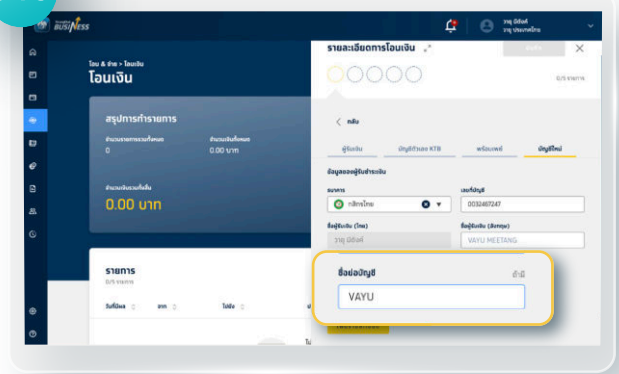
Krungthai BUSINESS

วายุ มีสิทธิ์
วายุ ประเภทไทย

โอน & จ่าย > โอนเงิน
โอนเงิน

สรุปการทำรายการ
จำนวนรายการรวมทั้งหมด
0
จำนวนเงินทั้งหมด
0.00 บาท

จำนวนเงินรวมทั้งสิ้น
0.00 บาท

รายการ
0/5 รายการ
วันที่โอน
ยอด
ไปยัง

รายละเอียดการโอนเงิน
ยืนยัน
0/5 รายการ

หลัง

ผู้รับเงิน
บัญชีตัวเอง KTB
พร้อมเพย์
บัญชีใหม่

ข้อมูลของผู้รับชำระเงิน
ธนาคาร
กสิกรไทย
เลขที่บัญชี
0032487247
ชื่อผู้รับเงิน (ไทย)
วายุ มีสิทธิ์
ชื่อผู้รับเงิน (อังกฤษ)
VAYU MEETANG

ชื่อย่อบัญชี
ถ้ามี
VAYU